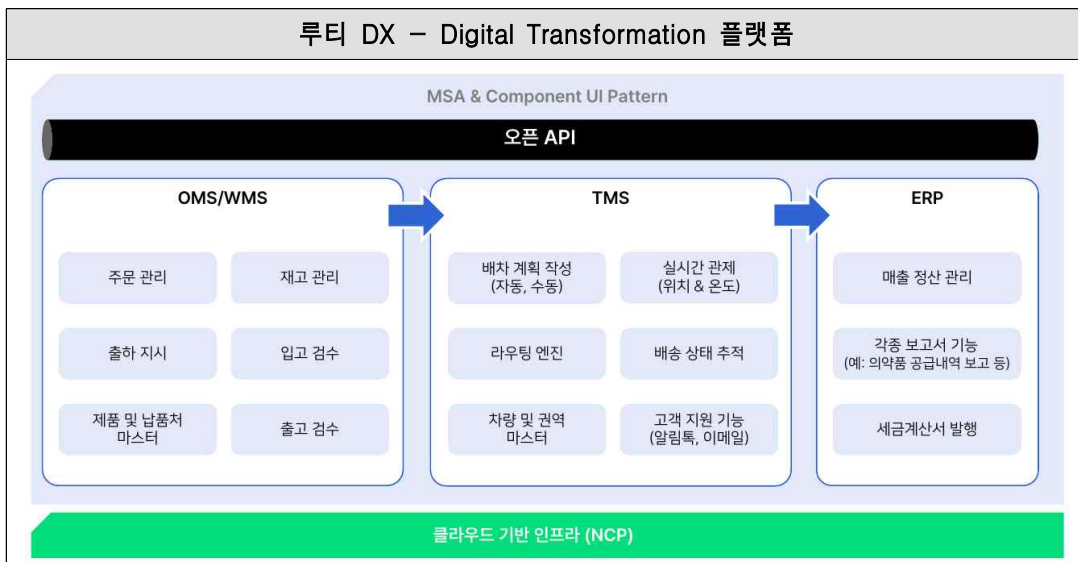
루티 DX – Digital Transformation 플랫폼

MSA & Component UI Pattern

오픈 API

OMS/WMS

주문 관리

재고 관리

출하 지시

입고 검수

제품 및 납품처 마스터

출고 검수

TMS

배차 계획 작성 (자동, 수동)

실시간 관제 (위치 & 온도)

라우팅 엔진

배송 상태 추적

차량 및 권역 마스터

고객 지원 기능 (알림톡, 이메일)

ERP

매출 정산 관리

각종 보고서 기능 (예: 의약품 공급내역 보고 등)

세금계산서 발행

클라우드 기반 인프라 (NCP)